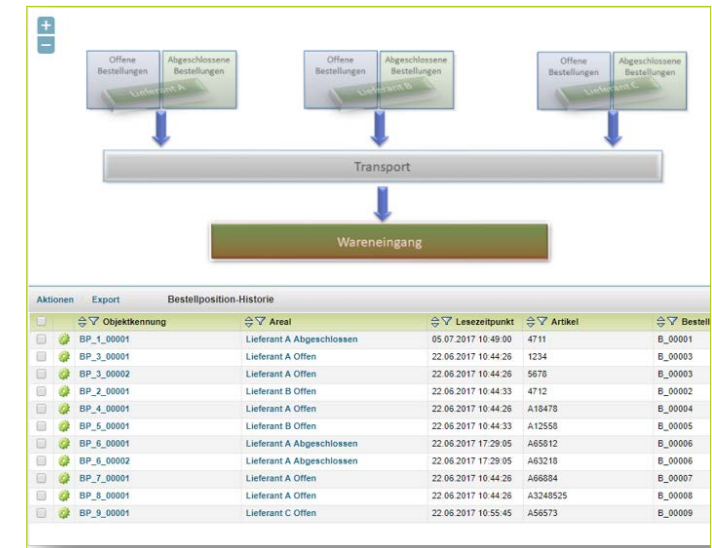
+
−

Offene Bestellungen | Abgeschlossene Bestellungen
Lieferant A

Offene Bestellungen | Abgeschlossene Bestellungen
Lieferant B

Offene Bestellungen | Abgeschlossene Bestellungen
Lieferant C

Transport

Wareneingang

Aktionen Export Bestellposition-Historie

| | | Objektkennung | Areal | Lesezeitpunkt | Artikel | Bestell |
|---|---|---|---|---|---|---|
| | | BP_1_00001 | Lieferant A Abgeschlossen | 05.07.2017 10:49:00 | 4711 | B_00001 |
| | | BP_3_00001 | Lieferant A Offen | 22.06.2017 10:44:26 | 1234 | B_00003 |
| | | BP_3_00002 | Lieferant A Offen | 22.06.2017 10:44:26 | 5678 | B_00003 |
| | | BP_2_00001 | Lieferant B Offen | 22.06.2017 10:44:33 | 4712 | B_00002 |
| | | BP_4_00001 | Lieferant A Offen | 22.06.2017 10:44:26 | A18478 | B_00004 |
| | | BP_5_00001 | Lieferant B Offen | 22.06.2017 10:44:33 | A12558 | B_00005 |
| | | BP_6_00001 | Lieferant A Abgeschlossen | 22.06.2017 17:29:05 | A65812 | B_00006 |
| | | BP_6_00002 | Lieferant A Abgeschlossen | 22.06.2017 17:29:05 | A63218 | B_00006 |
| | | BP_7_00001 | Lieferant A Offen | 22.06.2017 10:44:26 | A66884 | B_00007 |
| | | BP_8_00001 | Lieferant A Offen | 22.06.2017 10:44:26 | A3248525 | B_00008 |
| | | BP_9_00001 | Lieferant C Offen | 22.06.2017 10:55:45 | A56573 | B_00009 |